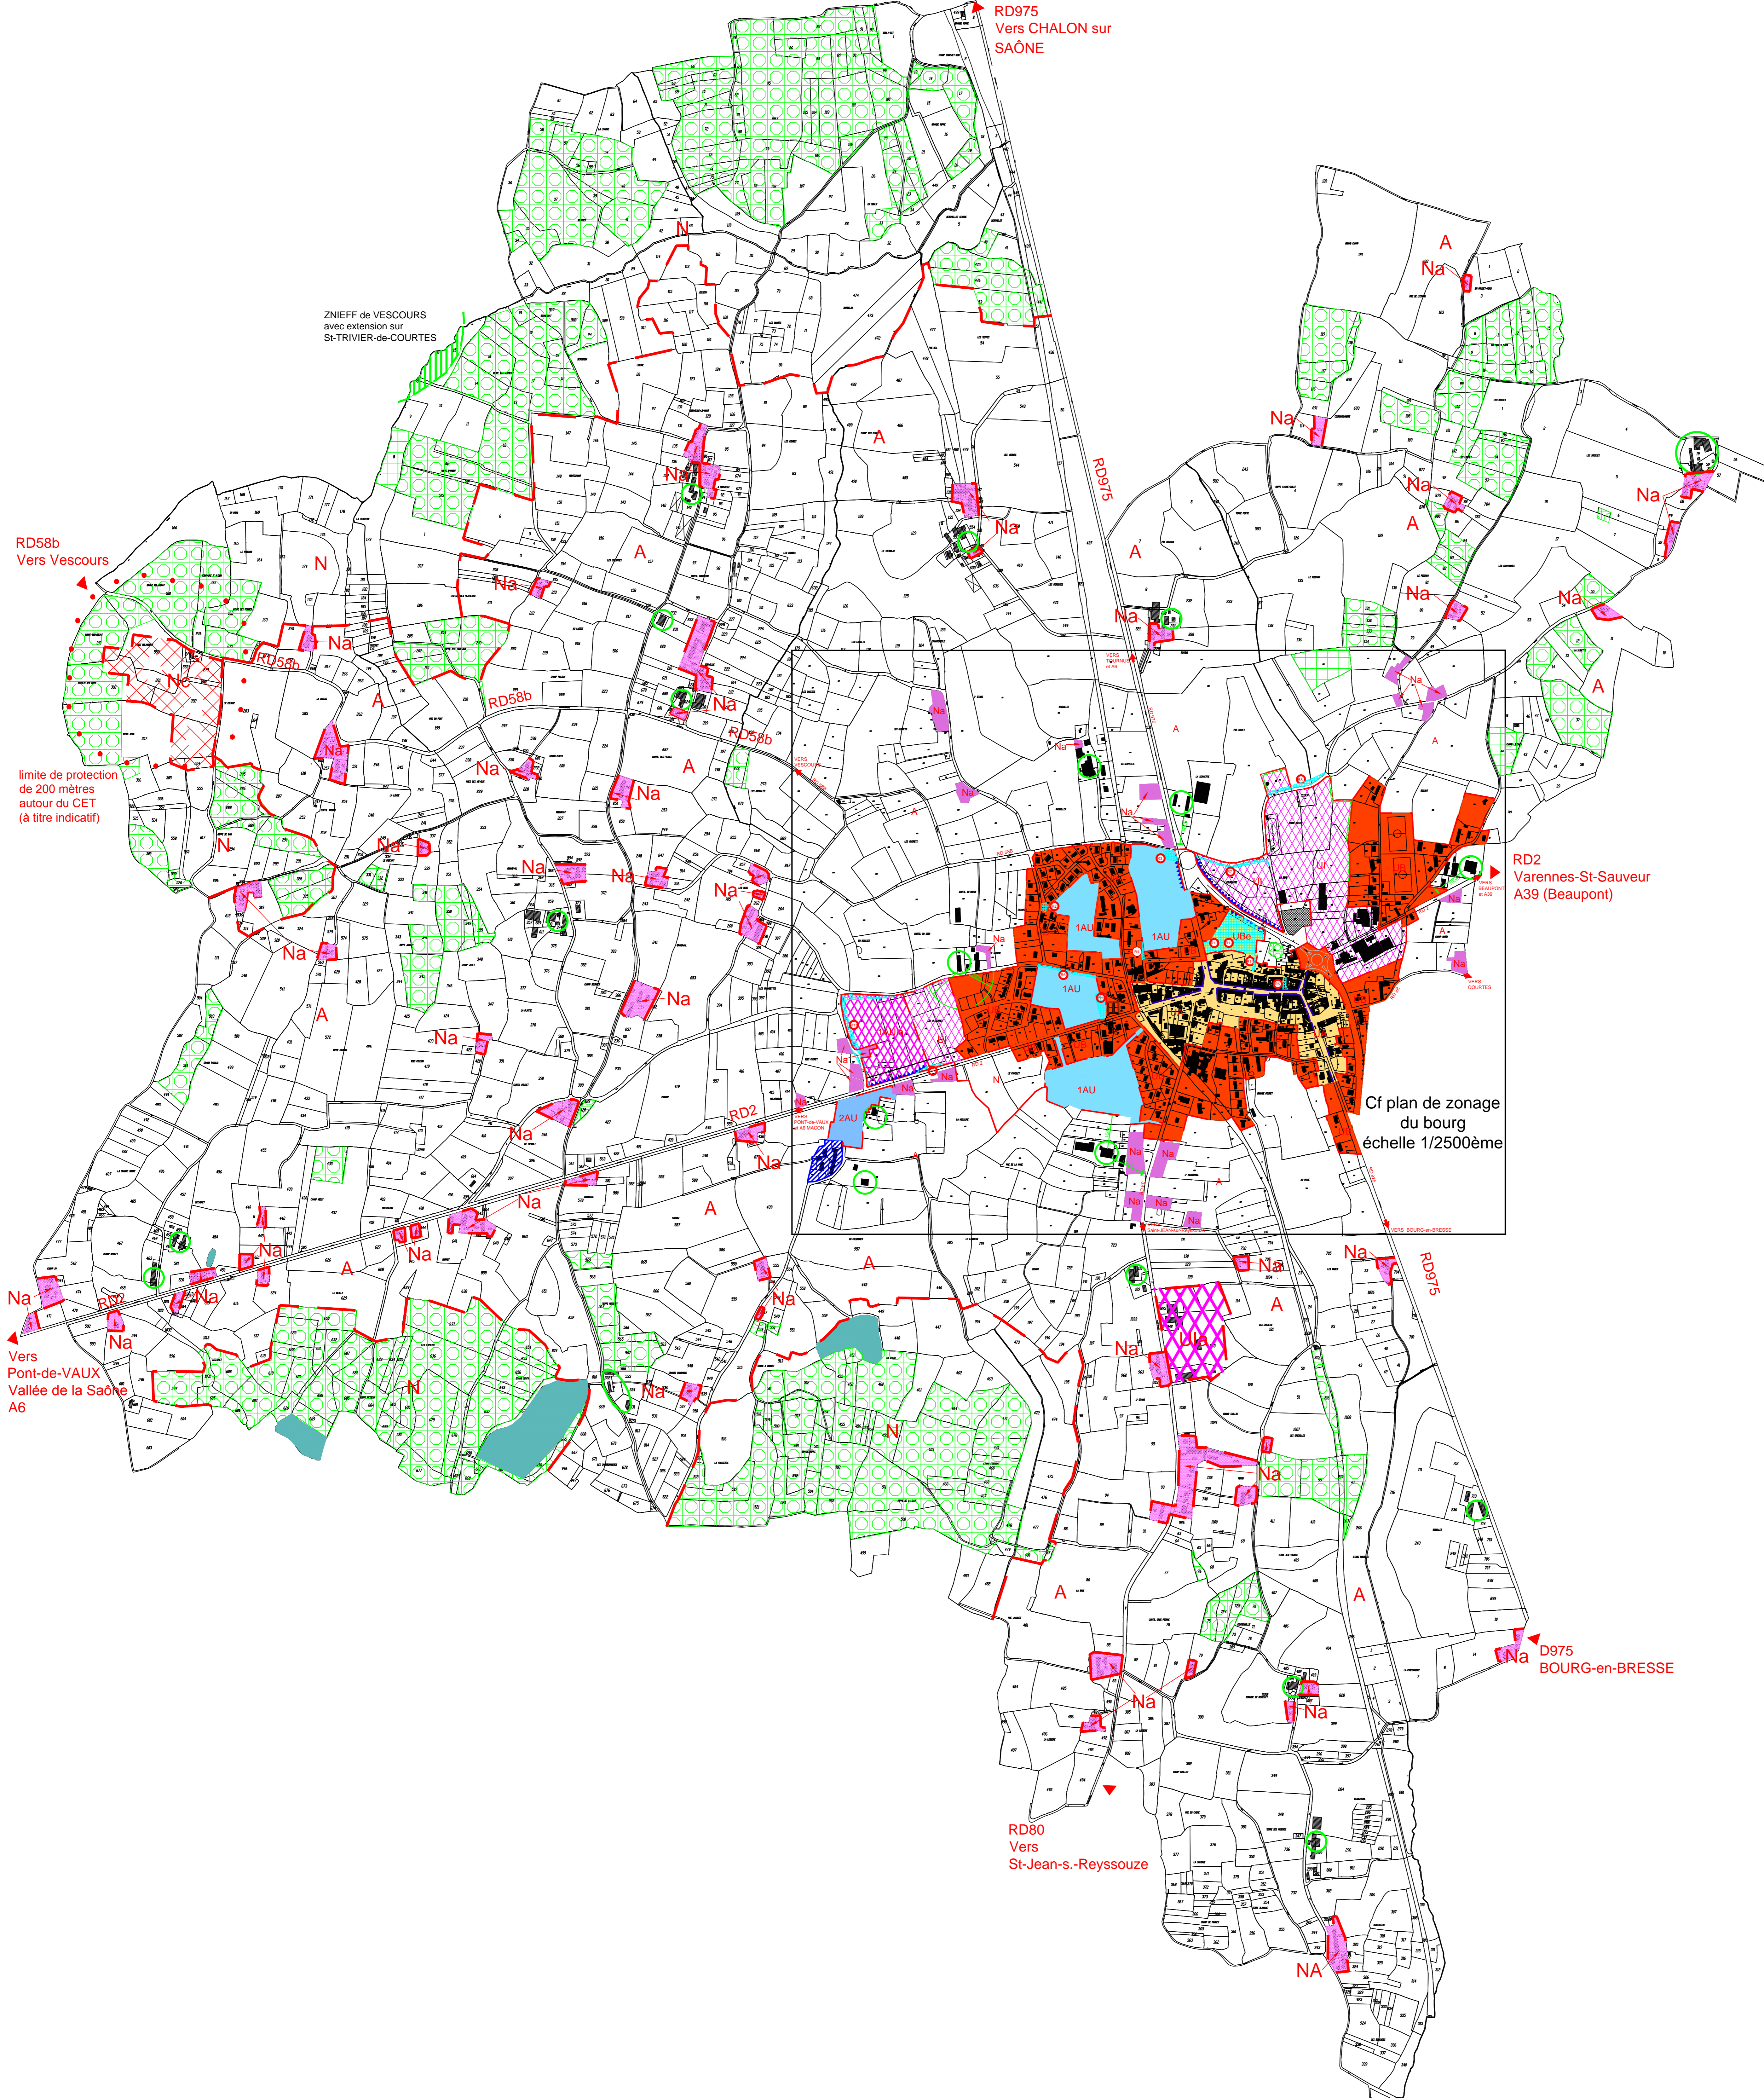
RD975
Vers CHALON sur SAÔNE

ZNIEFF de VESCOURS
avec extension sur
St-TRIVIER-de-COURTES

RD975

A
Na

RD58b
Vers Vescours

N
Na
Nc
RD58b
A
RD58b
RD58b
Na
Na
Na
A

limite de protection
de 200 mètres
autour du CET
(à titre indicatif)

N
Na
Na
Na
Na
Na
Na
Na
Na
Na
Na
A
A
Na
Na
Na
Na
Na
A
A
Na

RD2
Varennes-St-Sauveur
A39 (Beaupont)

1AU
1AU
1AU
1AU
UBe
Ul
2AU

Cf plan de zonage
du bourg
échelle 1/2500ème

RD2
Na
Na
Na
A
Na
Na
A
Na
Na
Na
Na
Na
A
A
Na

Na
RD2
Na
Na

Vers
Pont-de-VAUX
Vallée de la Saône
A6

N
N
Na
Na
A
A
A

D975
BOURG-en-BRESSE

Na
Na
Na

RD80
Vers
St-Jean-s.-Reyssouze

NA
RD975